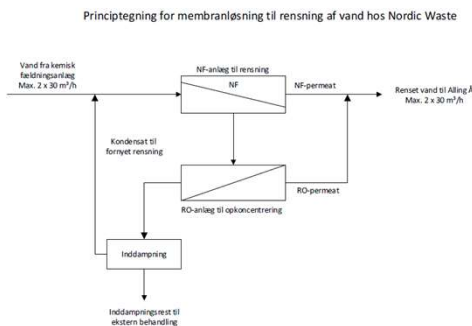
Principtegning for membranløsning til rensning af vand hos Nordic Waste

Vand fra kemisk fældningsanlæg
Max. 2 x 30 m³/h

NF-anlæg til rensning

NF

NF-permeat

Renset vand til Alling Å
Max. 2 x 30 m³/h

Kondensat til fornyet rensning

RO-permeat

RO-anlæg til opkoncentrering

Inddampning

Inddampningsrest til ekstern behandling